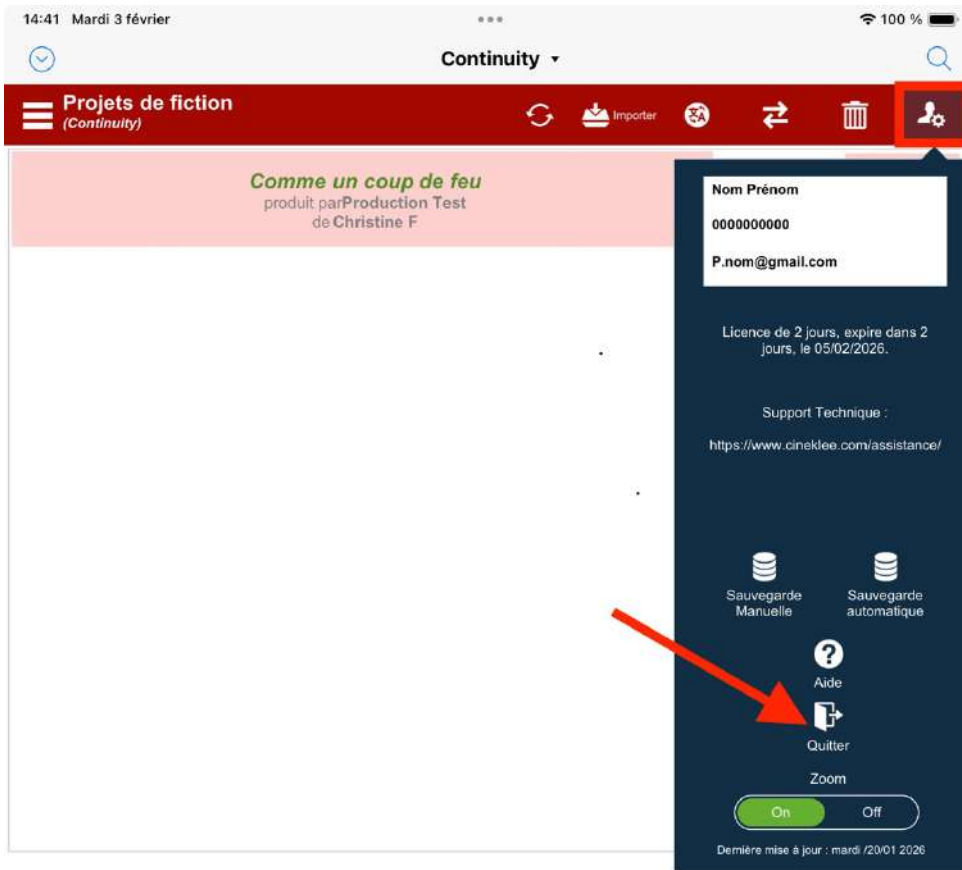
14:41 Mardi 3 février

100 %

Continuity

Projets de fiction
(Continuity)

Importer

Comme un coup de feu
produit parProduction Test
de Christine F

Nom Prénom

0000000000

P.nom@gmail.com

Licence de 2 jours, expire dans 2 jours, le 05/02/2026.

Support Technique :

https://www.cineklee.com/assistance/

Sauvegarde Manuelle

Sauvegarde automatique

Aide

Quitter

Zoom

On Off

Dernière mise à jour : mardi /20/01 2026